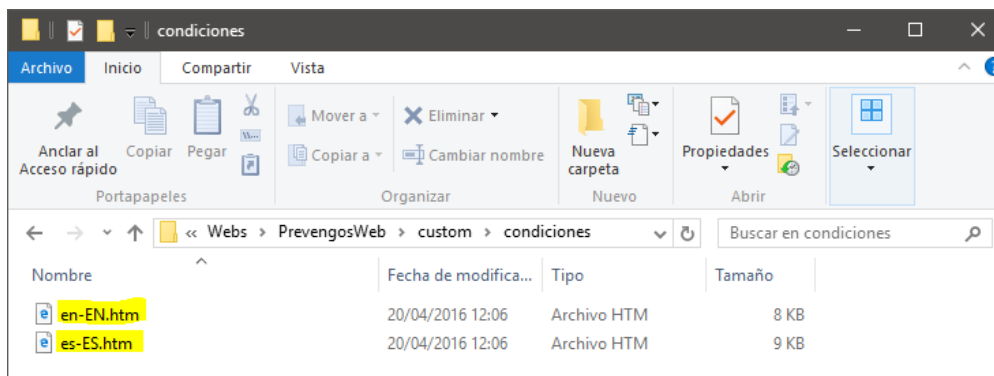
condiciones

Archivo | Inicio | Compartir | Vista

Anclar al Acceso rápido | Copiar | Pegar
Portapapeles

Mover a | Eliminar | Copiar a | Cambiar nombre
Organizar

Nueva carpeta
Nuevo

Propiedades
Abrir

Seleccionar

« Webs › PrevengosWeb › custom › condiciones

Buscar en condiciones

| Nombre | Fecha de modifica... | Tipo | Tamaño |
|---|---|---|---|
| en-EN.htm | 20/04/2016 12:06 | Archivo HTM | 8 KB |
| es-ES.htm | 20/04/2016 12:06 | Archivo HTM | 9 KB |